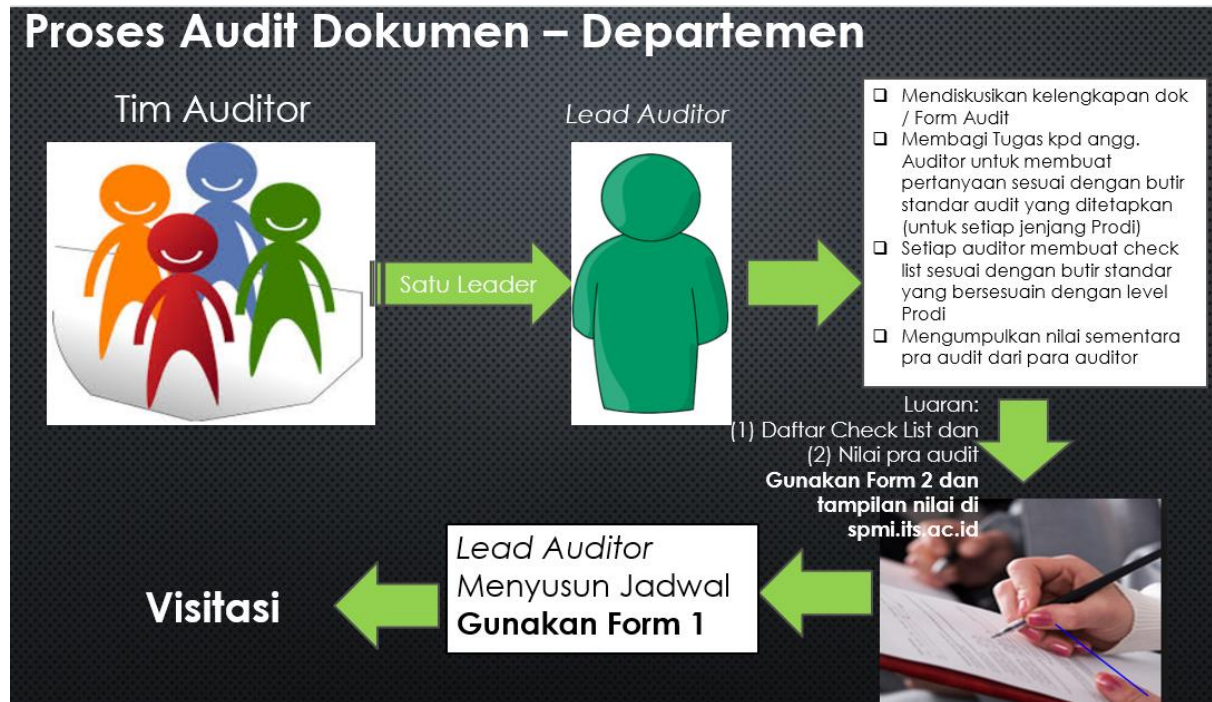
Proses Audit Dokumen – Departemen

Tim Auditor

Satu Leader

Lead Auditor

❑ Mendiskusikan kelengkapan dok / Form Audit
❑ Membagi Tugas kpd angg. Auditor untuk membuat pertanyaan sesuai dengan butir standar audit yang ditetapkan (untuk setiap jenjang Prodi)
❑ Setiap auditor membuat check list sesuai dengan butir standar yang bersesuain dengan level Prodi
❑ Mengumpulkan nilai sementara pra audit dari para auditor

Luaran:
(1) Daftar Check List dan
(2) Nilai pra audit
Gunakan Form 2 dan tampilan nilai di spmi.its.ac.id

Lead Auditor
Menyusun Jadwal
Gunakan Form 1

Visitasi